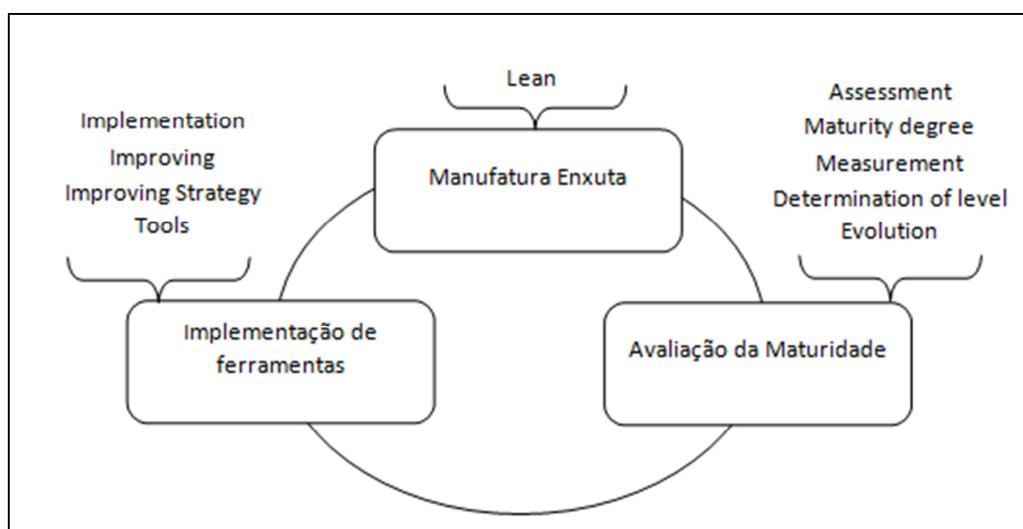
Lean

Manufatura Enxuta

Implementation
Improving
Improving Strategy
Tools

Implementação de ferramentas

Assessment
Maturity degree
Measurement
Determination of level
Evolution

Avaliação da Maturidade